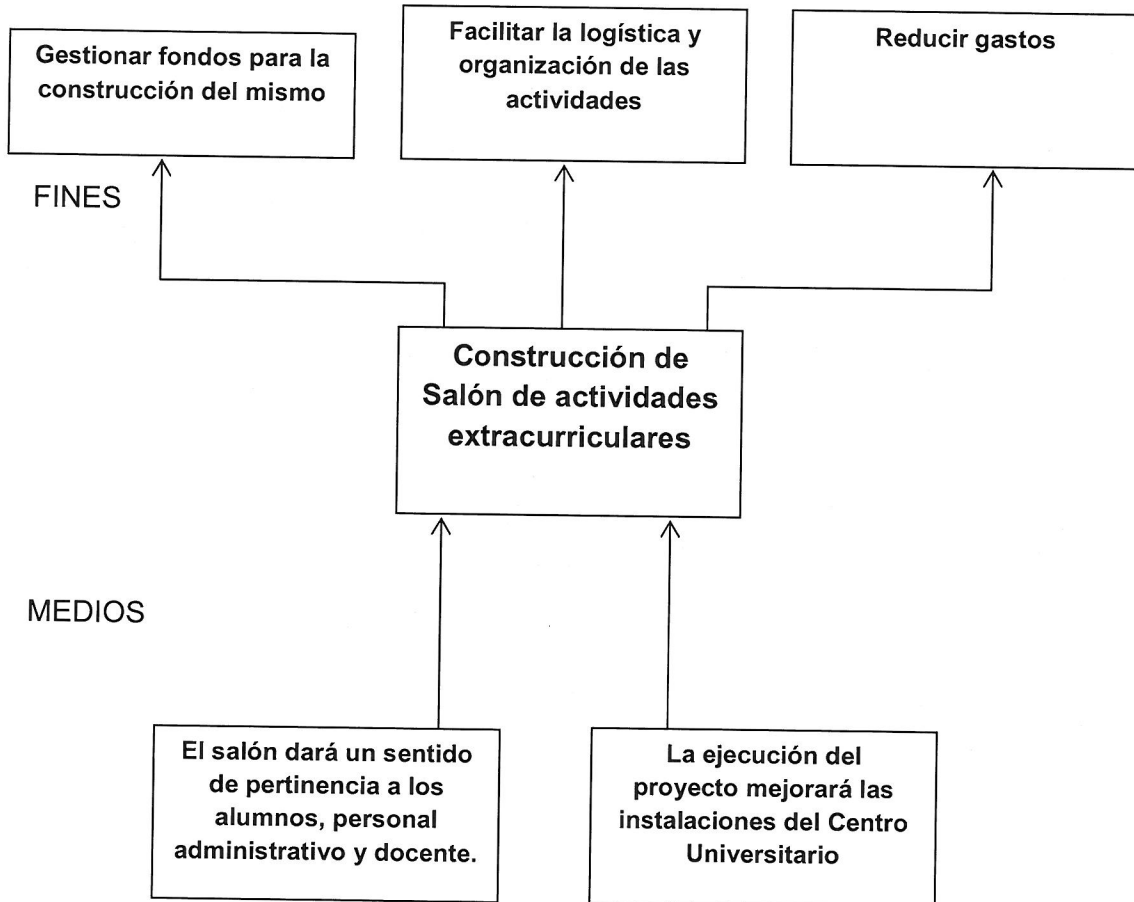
Gestionar fondos para la construcción del mismo

Facilitar la logística y organización de las actividades

Reducir gastos

FINES

Construcción de Salón de actividades extracurriculares

MEDIOS

El salón dará un sentido de pertinencia a los alumnos, personal administrativo y docente.

La ejecución del proyecto mejorará las instalaciones del Centro Universitario